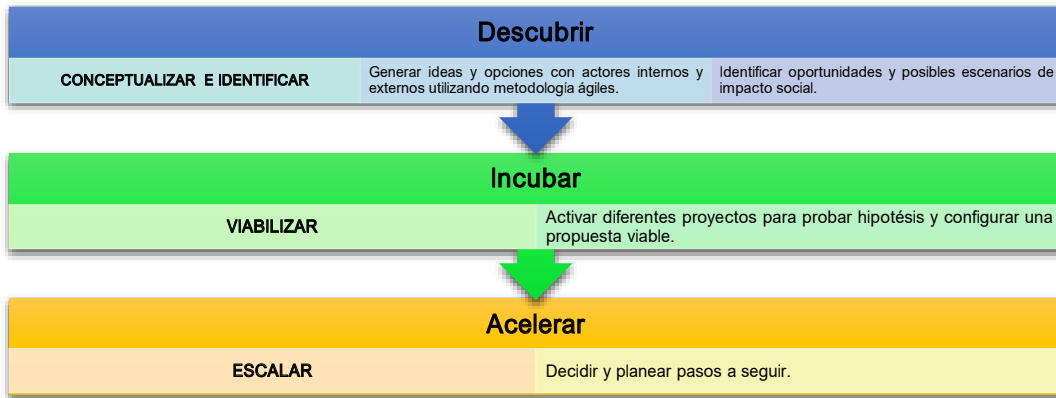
Descubrir

CONCEPTUALIZAR E IDENTIFICAR

Generar ideas y opciones con actores internos y externos utilizando metodología ágiles.

Identificar oportunidades y posibles escenarios de impacto social.

Incubar

VIABILIZAR

Activar diferentes proyectos para probar hipotésis y configurar una propuesta viable.

Acelerar

ESCALAR

Decidir y planear pasos a seguir.